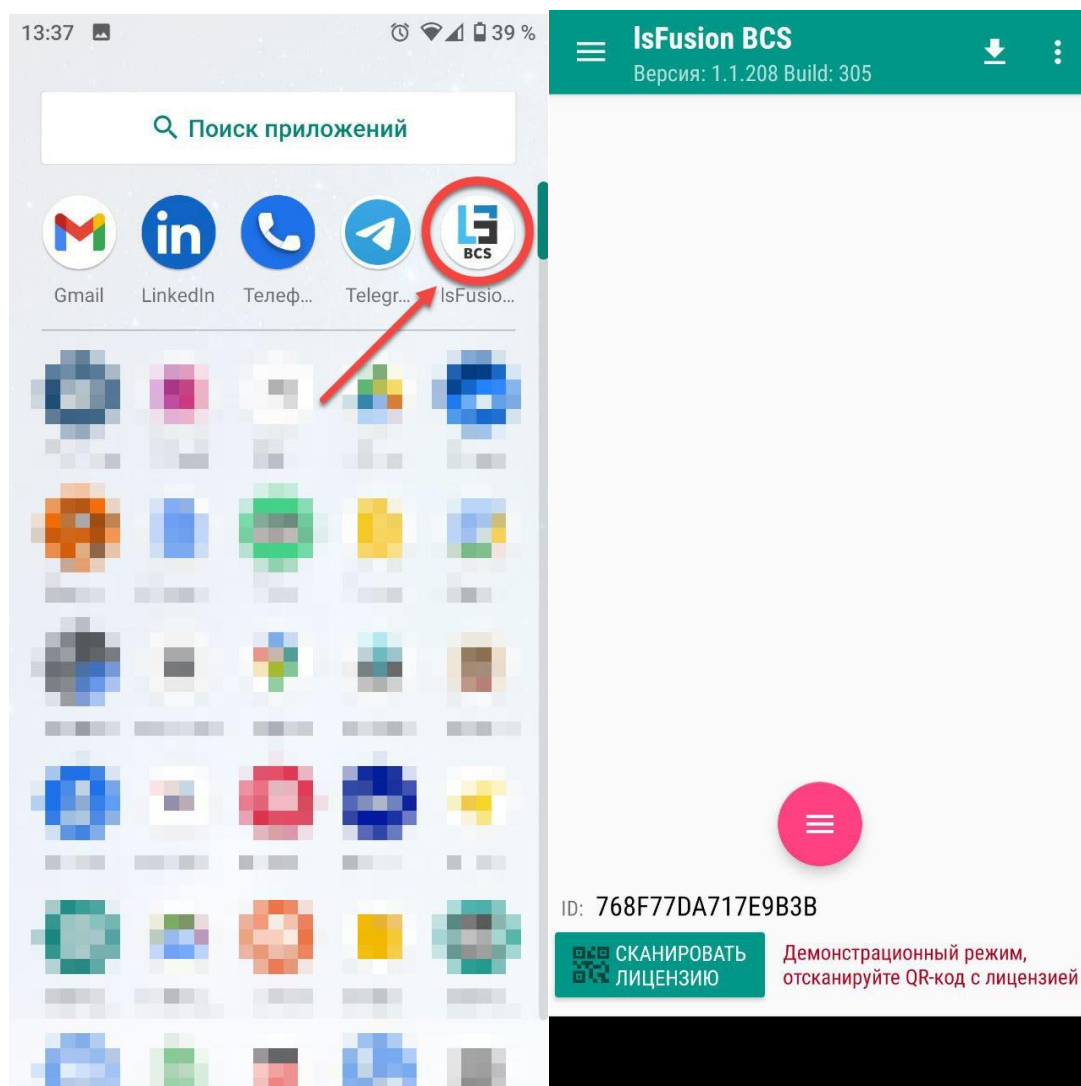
13:37 39 %

Поиск приложений

Gmail LinkedIn Телеф... Telegr... IsFusio...

BCS

IsFusion BCS
Версия: 1.1.208 Build: 305

ID: 768F77DA717E9B3B

СКАНИРОВАТЬ ЛИЦЕНЗИЮ

Демонстрационный режим, отсканируйте QR-код с лицензией